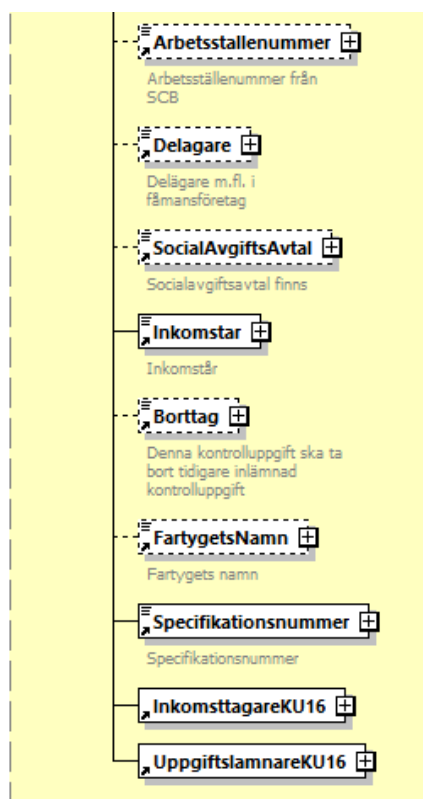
Arbetsstallenummer

Arbetsställenummer från SCB

Delagare

Delägare m.fl. i fåmansföretag

SocialAvgiftsAvtal

Socialavgiftsavtal finns

Inkomstar

Inkomstår

Borttag

Denna kontrolluppgift ska ta bort tidigare inlämnad kontrolluppgift

FartygetsNamn

Fartygets namn

Specifikationsnummer

Specifikationsnummer

InkomsttagareKU16

UppgiftslamnareKU16